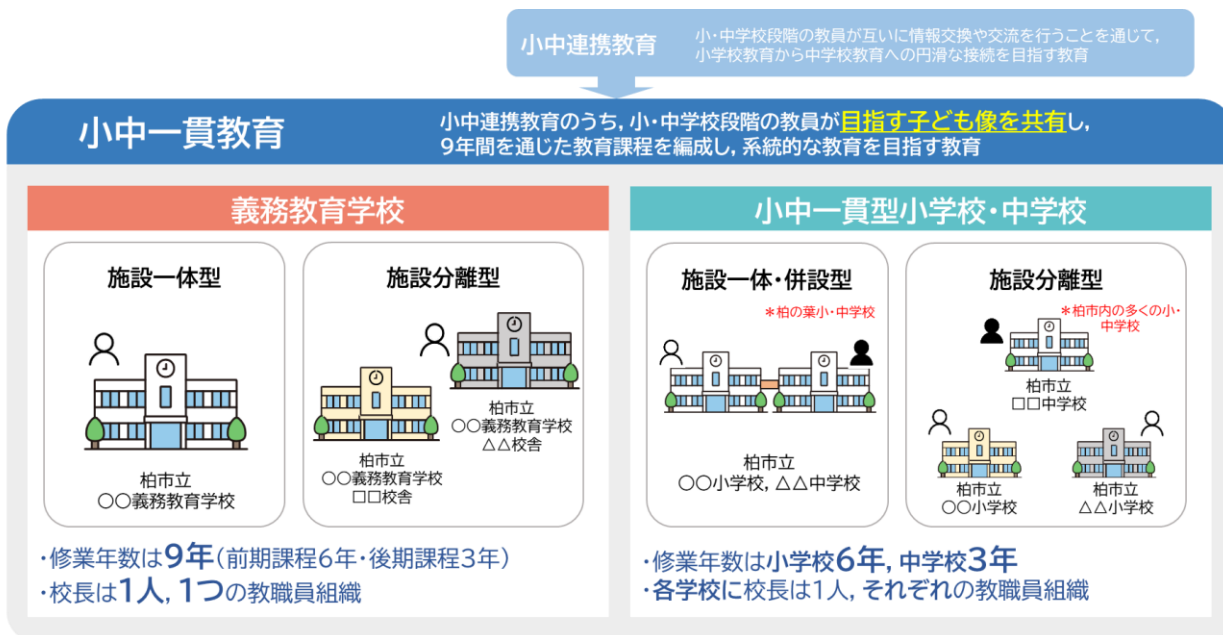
小中連携教育

小・中学校段階の教員が互いに情報交換や交流を行うことを通じて，小学校教育から中学校教育への円滑な接続を目指す教育

小中一貫教育

小中連携教育のうち，小・中学校段階の教員が目指す子ども像を共有し，9年間を通じた教育課程を編成し，系統的な教育を目指す教育

義務教育学校

施設一体型

柏市立
〇〇義務教育学校

施設分離型

柏市立
〇〇義務教育学校
□□校舎

柏市立
〇〇義務教育学校
△△校舎

・修業年数は9年（前期課程6年・後期課程3年）
・校長は1人，1つの教職員組織

小中一貫型小学校・中学校

施設一体・併設型

＊柏の葉小・中学校

柏市立
〇〇小学校，△△中学校

施設分離型

＊柏市内の多くの小・中学校

柏市立
□□中学校

柏市立
〇〇小学校

柏市立
△△小学校

・修業年数は小学校6年，中学校3年
・各学校に校長は1人，それぞれの教職員組織